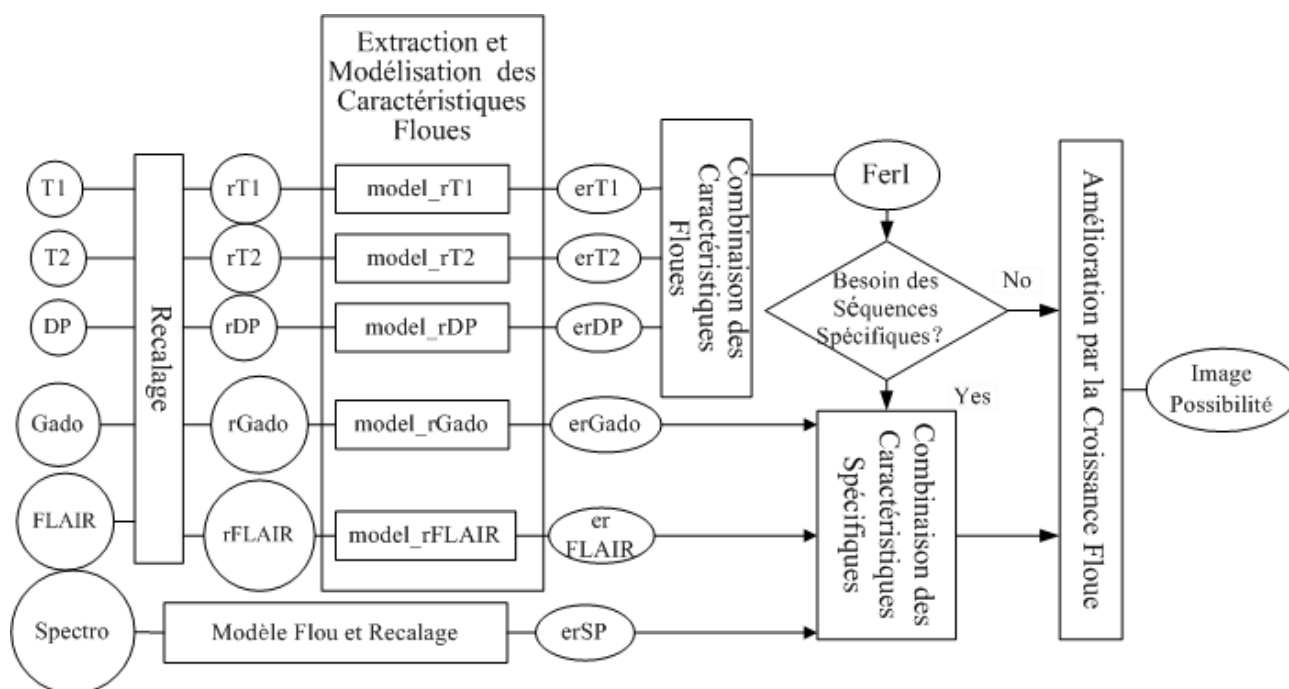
Extraction et Modélisation des Caractéristiques Floues

T1
rT1
model_rT1
erT1

T2
rT2
model_rT2
erT2

DP
rDP
model_rDP
erDP

Recalage

Gado
rGado
model_rGado
erGado

FLAIR
rFLAIR
model_rFLAIR
er FLAIR

Spectro
Modèle Flou et Recalage
erSP

Combinaison des Caractéristiques Floues

FerI

Besoin des Séquences Spécifiques?

No

Yes

Combinaison des Caractéristiques Spécifiques

Amélioration par la Croissance Floue

Image Possibilité